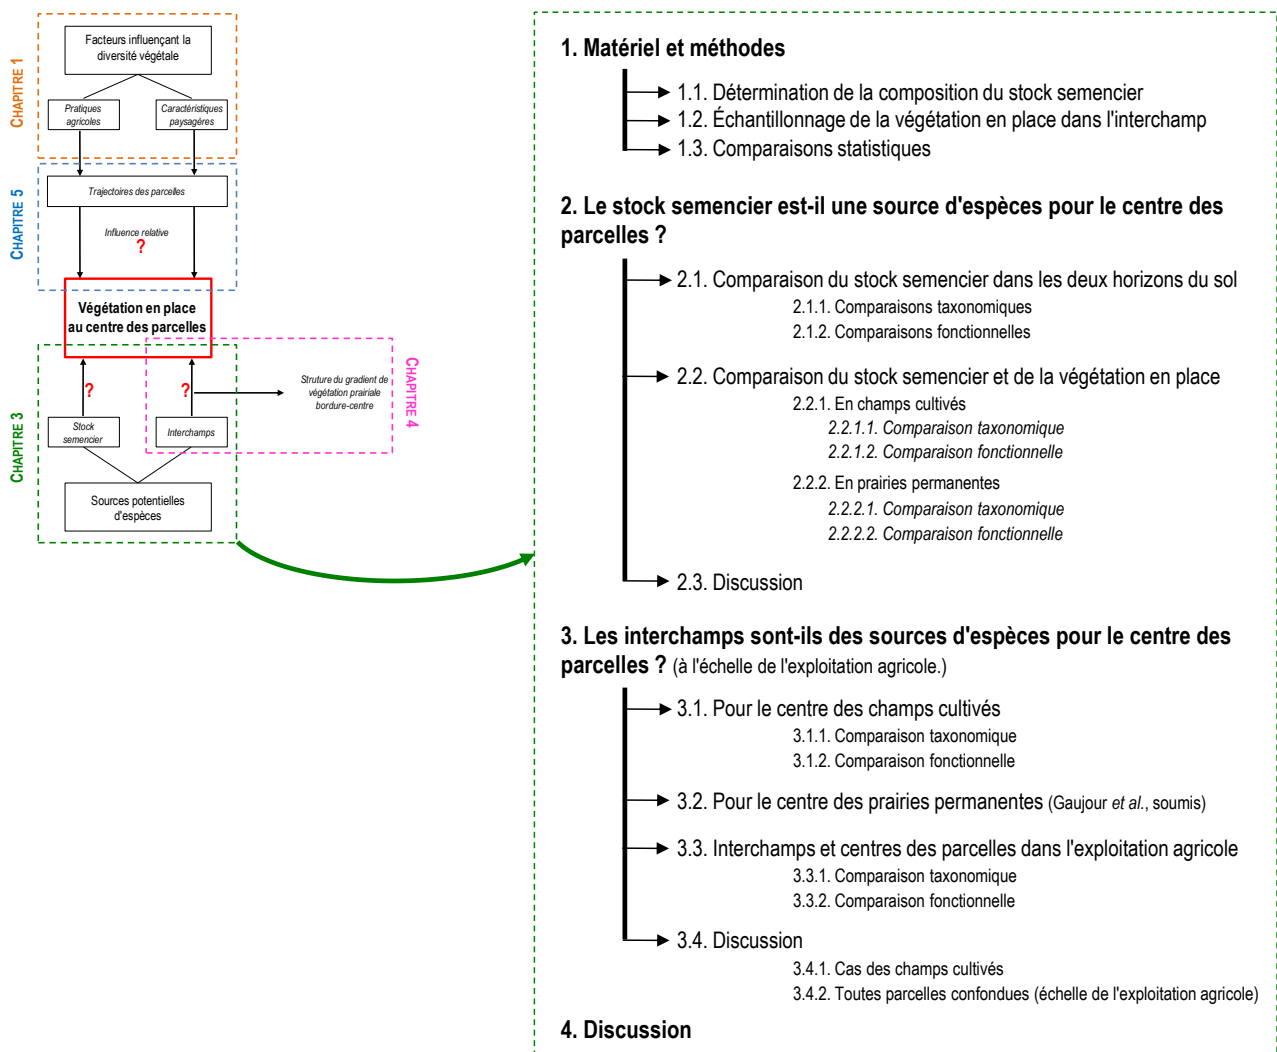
CHAPITRE 1

Facteurs influençant la diversité végétale

Pratiques agricoles

Caractéristiques paysagères

CHAPITRE 5

Trajectoires des parcelles

Influence relative

?

Végétation en place au centre des parcelles

CHAPITRE 3

?

?

Struture du gradient de végétation prairiale bordure-centre

CHAPITRE 4

Stock semencier

Interchamps

Sources potentielles d'espèces

1. Matériel et méthodes

1.1. Détermination de la composition du stock semencier
1.2. Échantillonnage de la végétation en place dans l'interchamp
1.3. Comparaisons statistiques

2. Le stock semencier est-il une source d'espèces pour le centre des parcelles ?

2.1. Comparaison du stock semencier dans les deux horizons du sol
2.1.1. Comparaisons taxonomiques
2.1.2. Comparaisons fonctionnelles

2.2. Comparaison du stock semencier et de la végétation en place
2.2.1. En champs cultivés
2.2.1.1. Comparaison taxonomique
2.2.1.2. Comparaison fonctionnelle
2.2.2. En prairies permanentes
2.2.2.1. Comparaison taxonomique
2.2.2.2. Comparaison fonctionnelle

2.3. Discussion

3. Les interchamps sont-ils des sources d'espèces pour le centre des parcelles ? (à l'échelle de l'exploitation agricole.)

3.1. Pour le centre des champs cultivés
3.1.1. Comparaison taxonomique
3.1.2. Comparaison fonctionnelle

3.2. Pour le centre des prairies permanentes (Gaujour et al., soumis)

3.3. Interchamps et centres des parcelles dans l'exploitation agricole
3.3.1. Comparaison taxonomique
3.3.2. Comparaison fonctionnelle

3.4. Discussion
3.4.1. Cas des champs cultivés
3.4.2. Toutes parcelles confondues (échelle de l'exploitation agricole)

4. Discussion